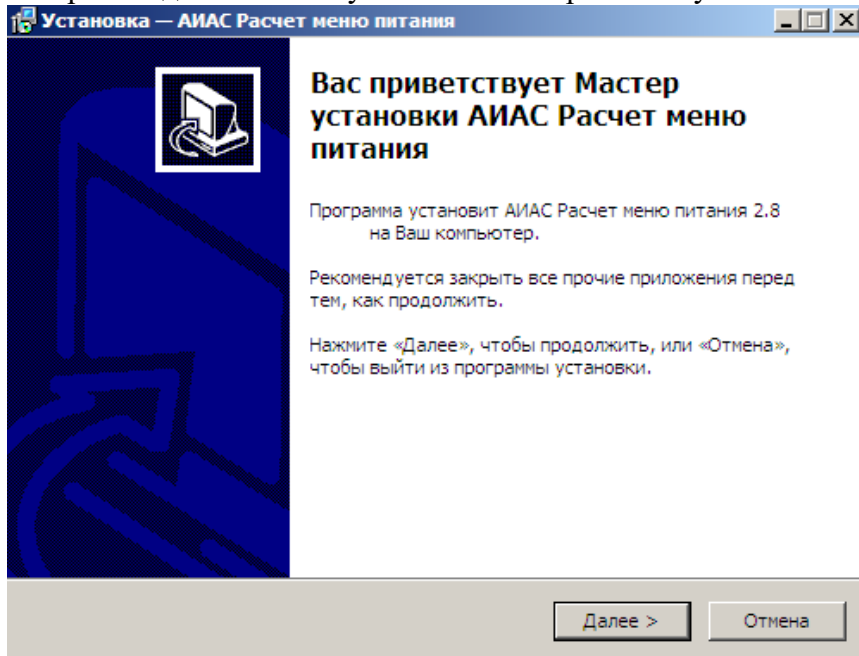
Установка — АИАС Расчет меню питания

Вас приветствует Мастер установки АИАС Расчет меню питания

Программа установит АИАС Расчет меню питания 2.8 на Ваш компьютер.

Рекомендуется закрыть все прочие приложения перед тем, как продолжить.

Нажмите «Далее», чтобы продолжить, или «Отмена», чтобы выйти из программы установки.

Далее >

Отмена